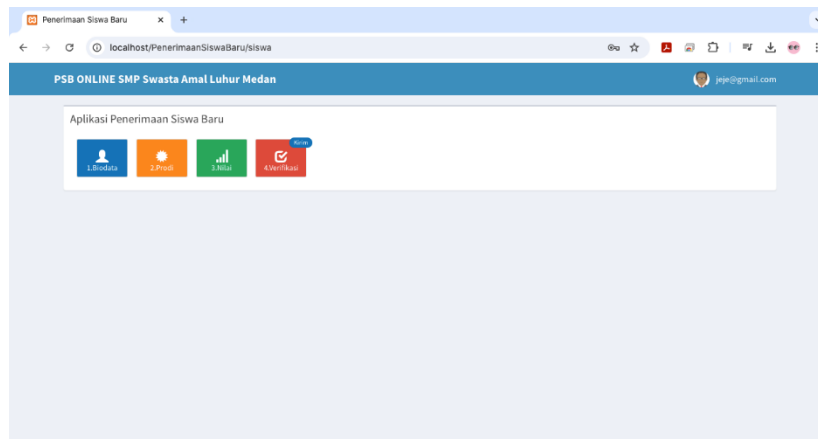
Penerimaan Siswa Baru ×  +

localhost/PenerimaanSiswaBaru/siswa

PSB ONLINE SMP Swasta Amal Luhur Medan

jeje@gmail.com

Aplikasi Penerimaan Siswa Baru

1.Biodata

2.Prodi

3.Nilai

Kirim

4.Verifikasi